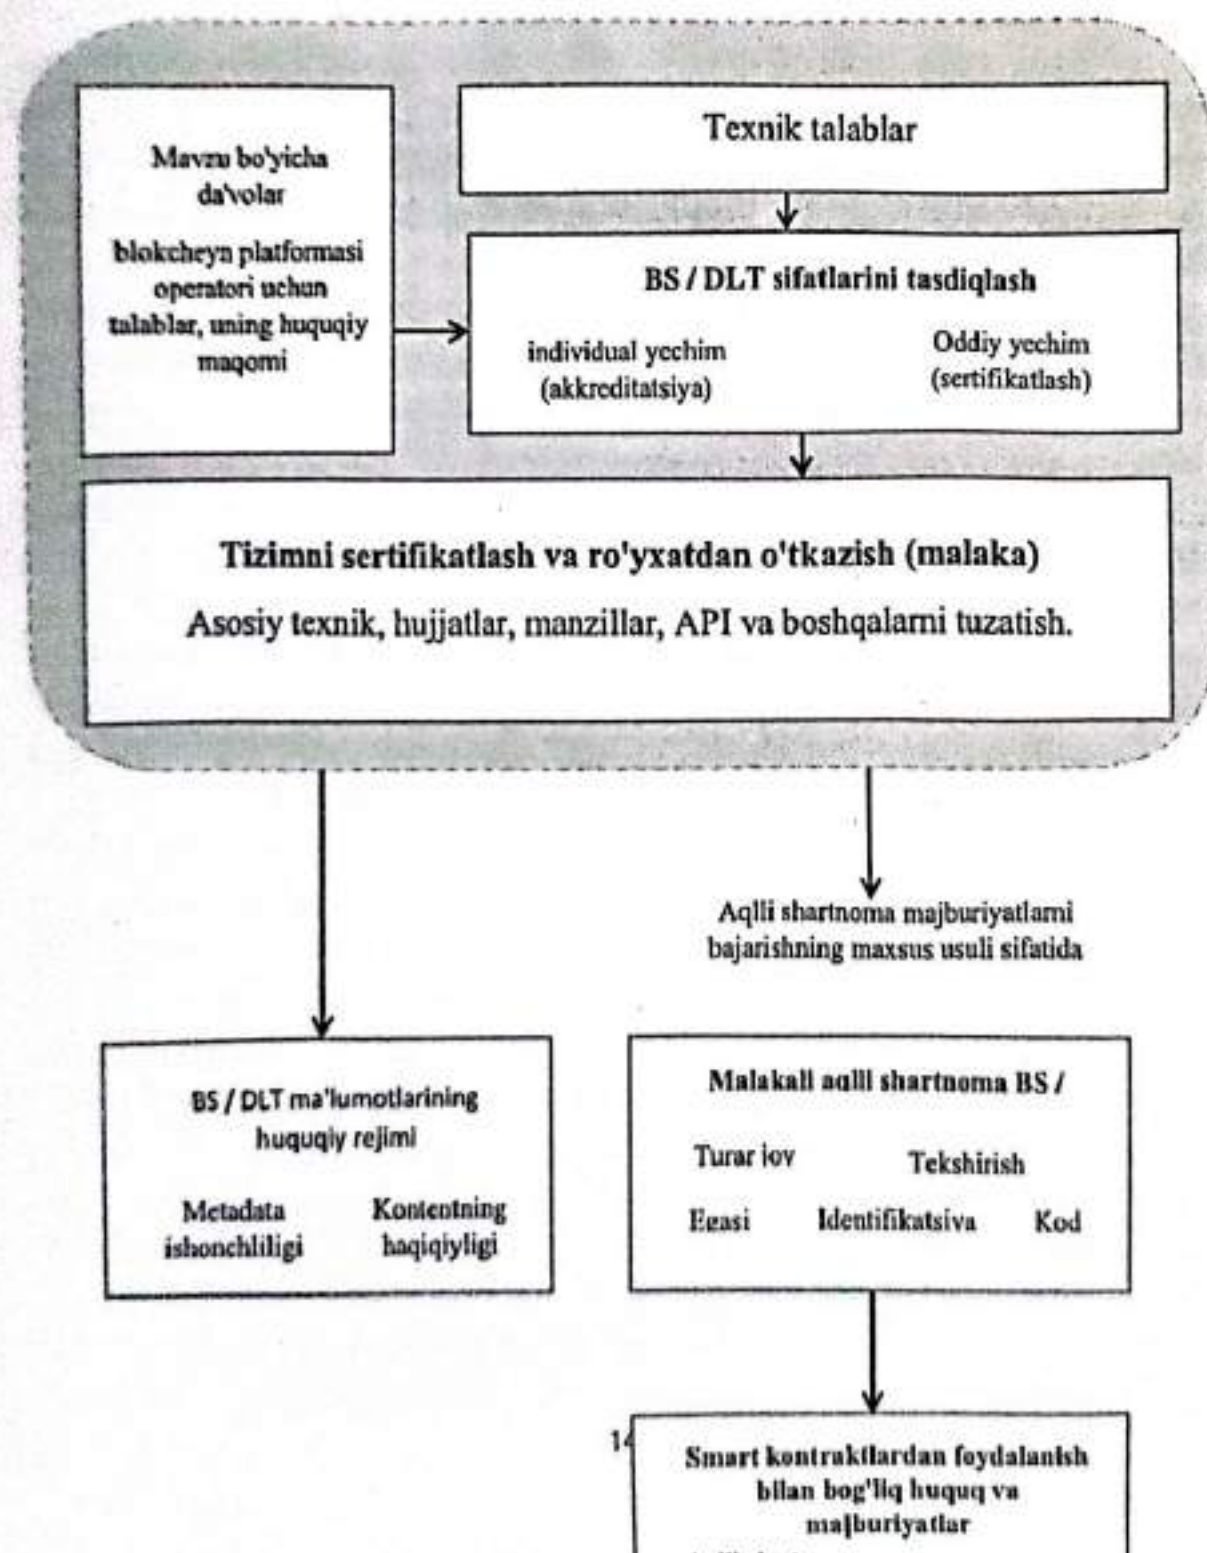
Mavzu bo'yicha da'volar

blokcheyn platformasi operatori uchun talablar, uning huquqiy maqomi

Texnik talablar

BS / DLT sifatlarini tasdiqlash

individual yechim (akkreditatsiya)

Oddiy yechim (sertifikatlash)

Tizimni sertifikatlash va ro'yxatdan o'tkazish (malaka)

Asosiy texnik, hujjatlar, manzillar, API va boshqalarni tuzatish.

Aqlli shartnoma majburiyatlarni bajarishning maxsus usuli sifatida

BS / DLT ma'lumotlarining huquqiy rejimi

Metadata ishonchliligi

Kontentning haqiqiyligi

Malakali aqlli shartnoma BS /

Turar joy

Tekshirish

Egasi

Identifikatsiya

Kod

14

Smart kontraktlardan foydalanish bilan bog'liq huquq va majburiyatlar

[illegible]